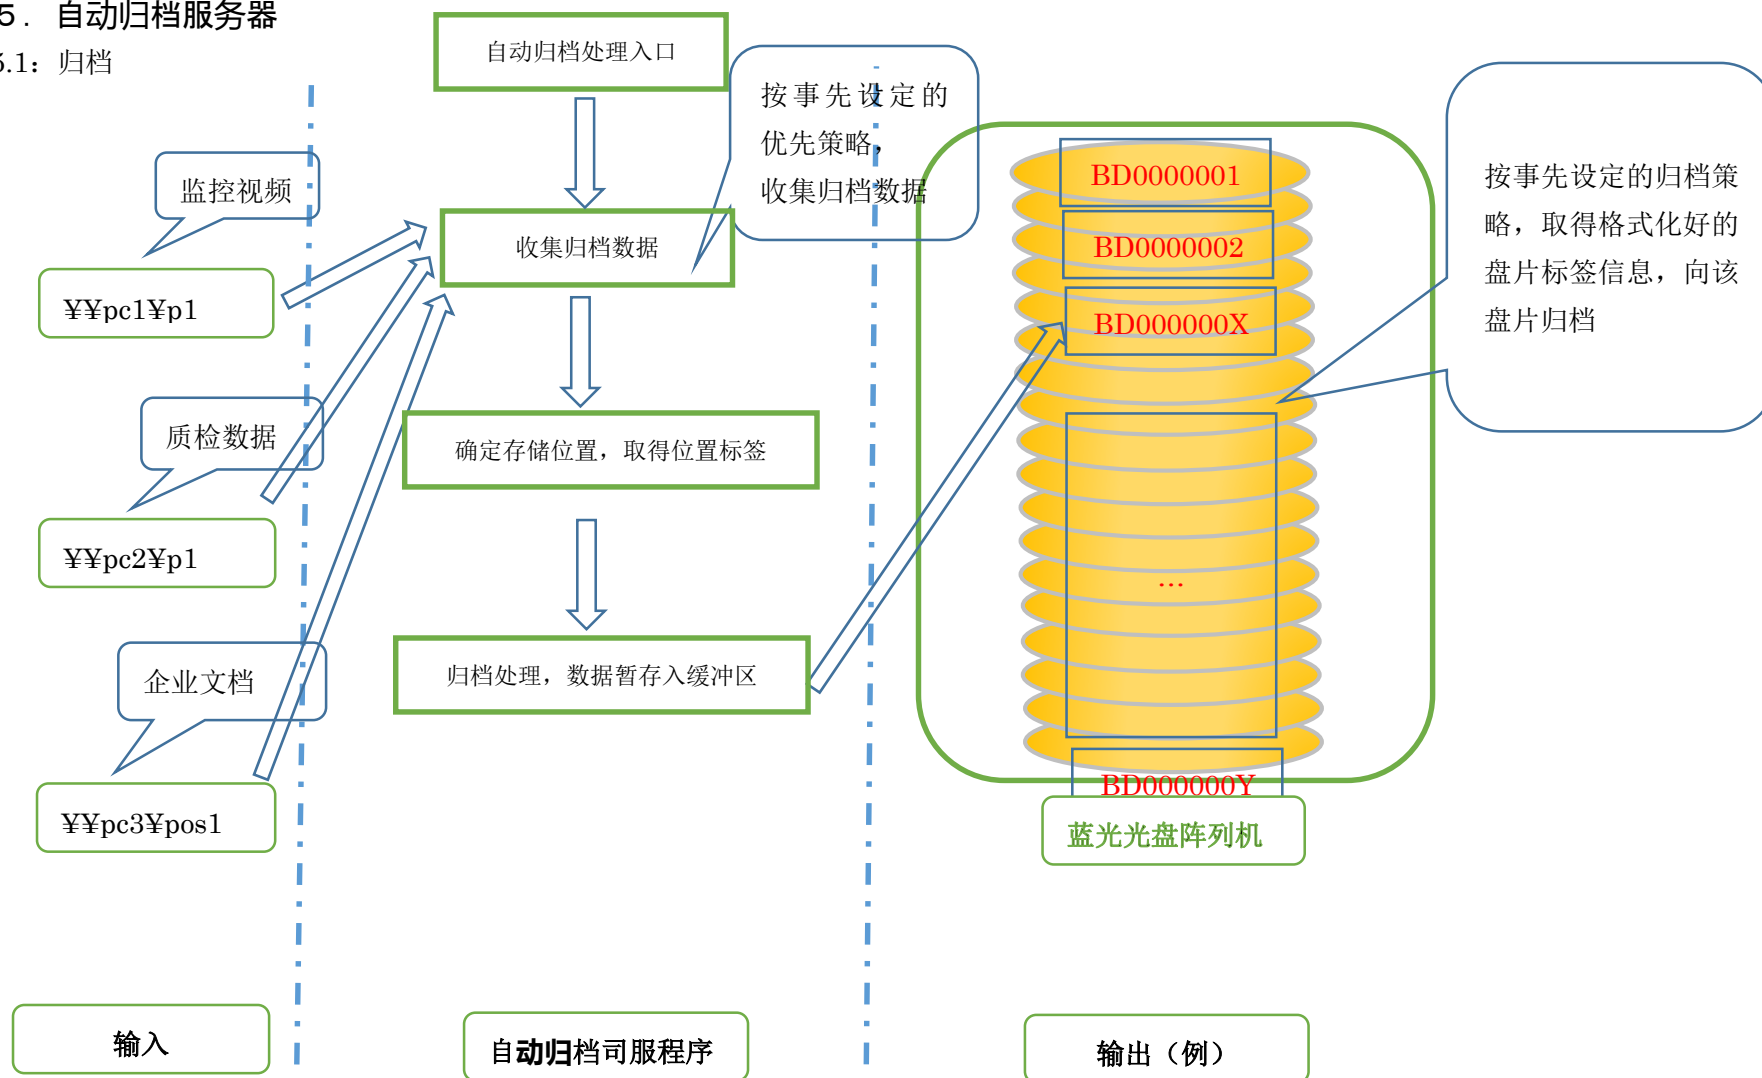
5．自动归档服务器
5.1：归档

自动归档处理入口

按事先设定的优先策略，收集归档数据

监控视频

¥¥pc1¥p1

收集归档数据

质检数据

¥¥pc2¥p1

确定存储位置，取得位置标签

企业文档

¥¥pc3¥pos1

归档处理，数据暂存入缓冲区

BD0000001
BD0000002
BD000000X
…
BD000000Y

蓝光光盘阵列机

按事先设定的归档策略，取得格式化好的盘片标签信息，向该盘片归档

输入

自动归档司服程序

输出（例）